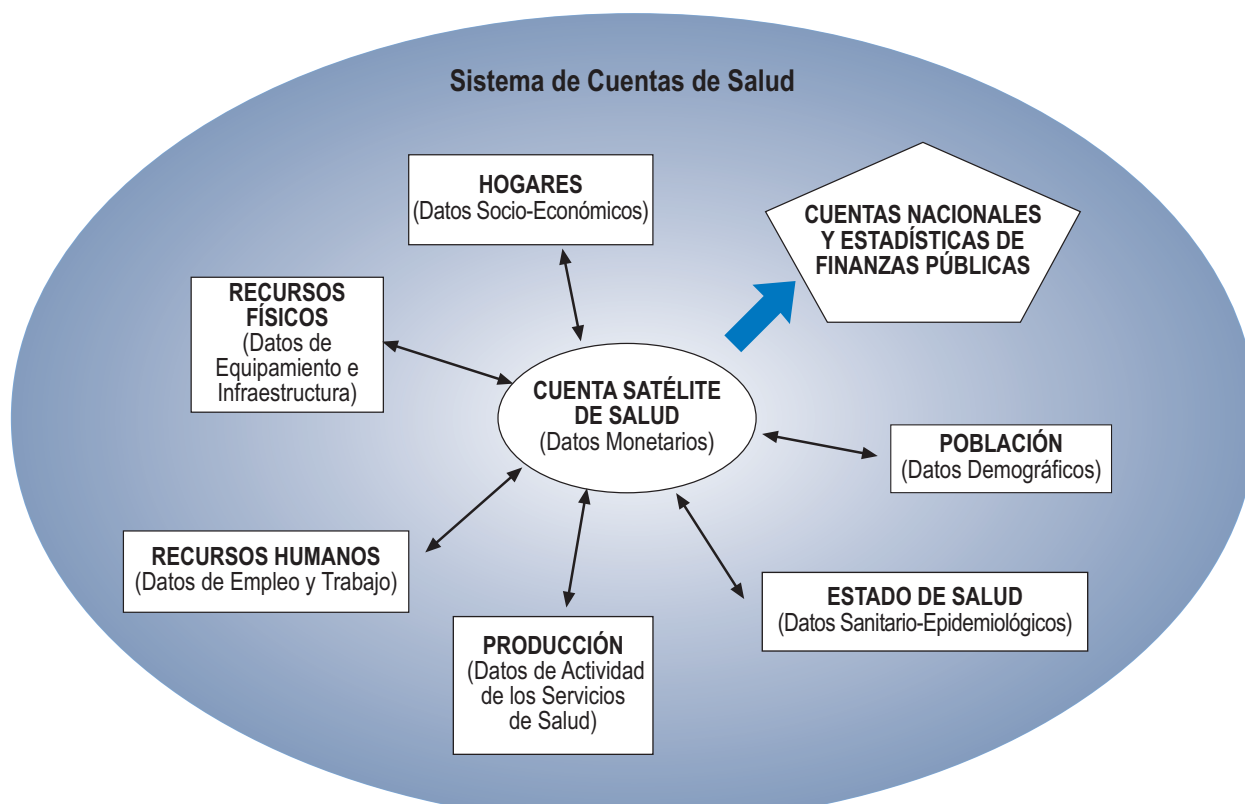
Sistema de Cuentas de Salud

HOGARES
(Datos Socio-Económicos)

CUENTAS NACIONALES
Y ESTADÍSTICAS DE
FINANZAS PÚBLICAS

RECURSOS
FÍSICOS
(Datos de
Equipamiento e
Infraestructura)

CUENTA SATÉLITE
DE SALUD
(Datos Monetarios)

POBLACIÓN
(Datos Demográficos)

RECURSOS HUMANOS
(Datos de Empleo y Trabajo)

ESTADO DE SALUD
(Datos Sanitario-Epidemiológicos)

PRODUCCIÓN
(Datos de Actividad
de los Servicios
de Salud)